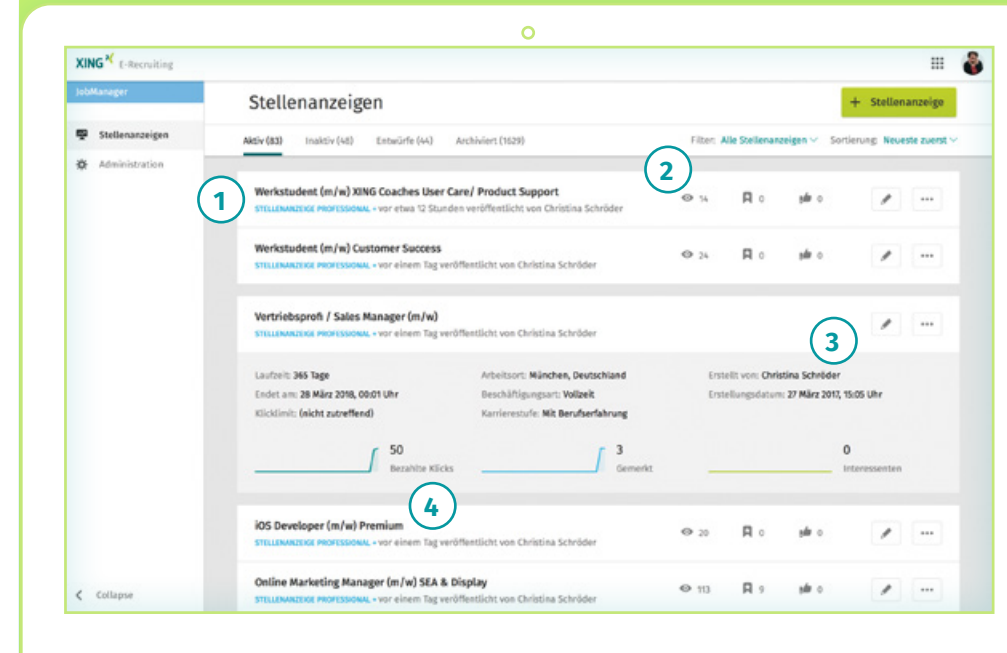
XING E-Recruiting

JobManager

Stellenanzeigen

Administration

Collapse

Stellenanzeigen

+ Stellenanzeige

Aktiv (83) Inaktiv (48) Entwürfe (44) Archiviert (1629)

Filter: Alle Stellenanzeigen Sortierung: Neueste zuerst

1

2

Werkstudent (m/w) XING Coaches User Care/ Product Support
STELLENANZEIGE PROFESSIONAL • vor etwa 12 Stunden veröffentlicht von Christina Schröder
14 0 0

Werkstudent (m/w) Customer Success
STELLENANZEIGE PROFESSIONAL • vor einem Tag veröffentlicht von Christina Schröder
24 0 0

Vertriebsprofi / Sales Manager (m/w)
STELLENANZEIGE PROFESSIONAL • vor einem Tag veröffentlicht von Christina Schröder

3

Laufzeit: 365 Tage
Endet am: 28 März 2018, 00:01 Uhr
Klicklimit: (nicht zutreffend)

Arbeitsort: München, Deutschland
Beschäftigungsart: Vollzeit
Karrierestufe: Mit Berufserfahrung

Erstellt von: Christina Schröder
Erstellungsdatum: 27 März 2017, 15:05 Uhr

50
Bezahlte Klicks

3
Gemerkt

0
Interessenten

4

iOS Developer (m/w) Premium
STELLENANZEIGE PROFESSIONAL • vor einem Tag veröffentlicht von Christina Schröder
20 0 0

Online Marketing Manager (m/w) SEA & Display
STELLENANZEIGE PROFESSIONAL • vor einem Tag veröffentlicht von Christina Schröder
113 9 0